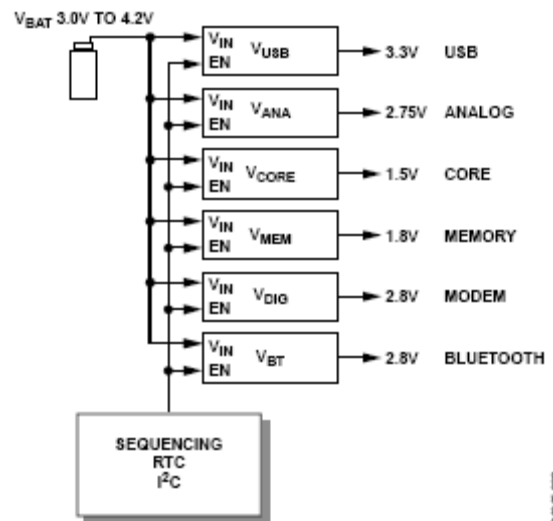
$V_{BAT}$ 3.0V TO 4.2V

$V_{IN}$
EN
$V_{USB}$
3.3V USB

$V_{IN}$
EN
$V_{ANA}$
2.75V ANALOG

$V_{IN}$
EN
$V_{CORE}$
1.5V CORE

$V_{IN}$
EN
$V_{MEM}$
1.8V MEMORY

$V_{IN}$
EN
$V_{DIG}$
2.8V MODEM

$V_{IN}$
EN
$V_{BT}$
2.8V BLUETOOTH

SEQUENCING
RTC
$I^2C$